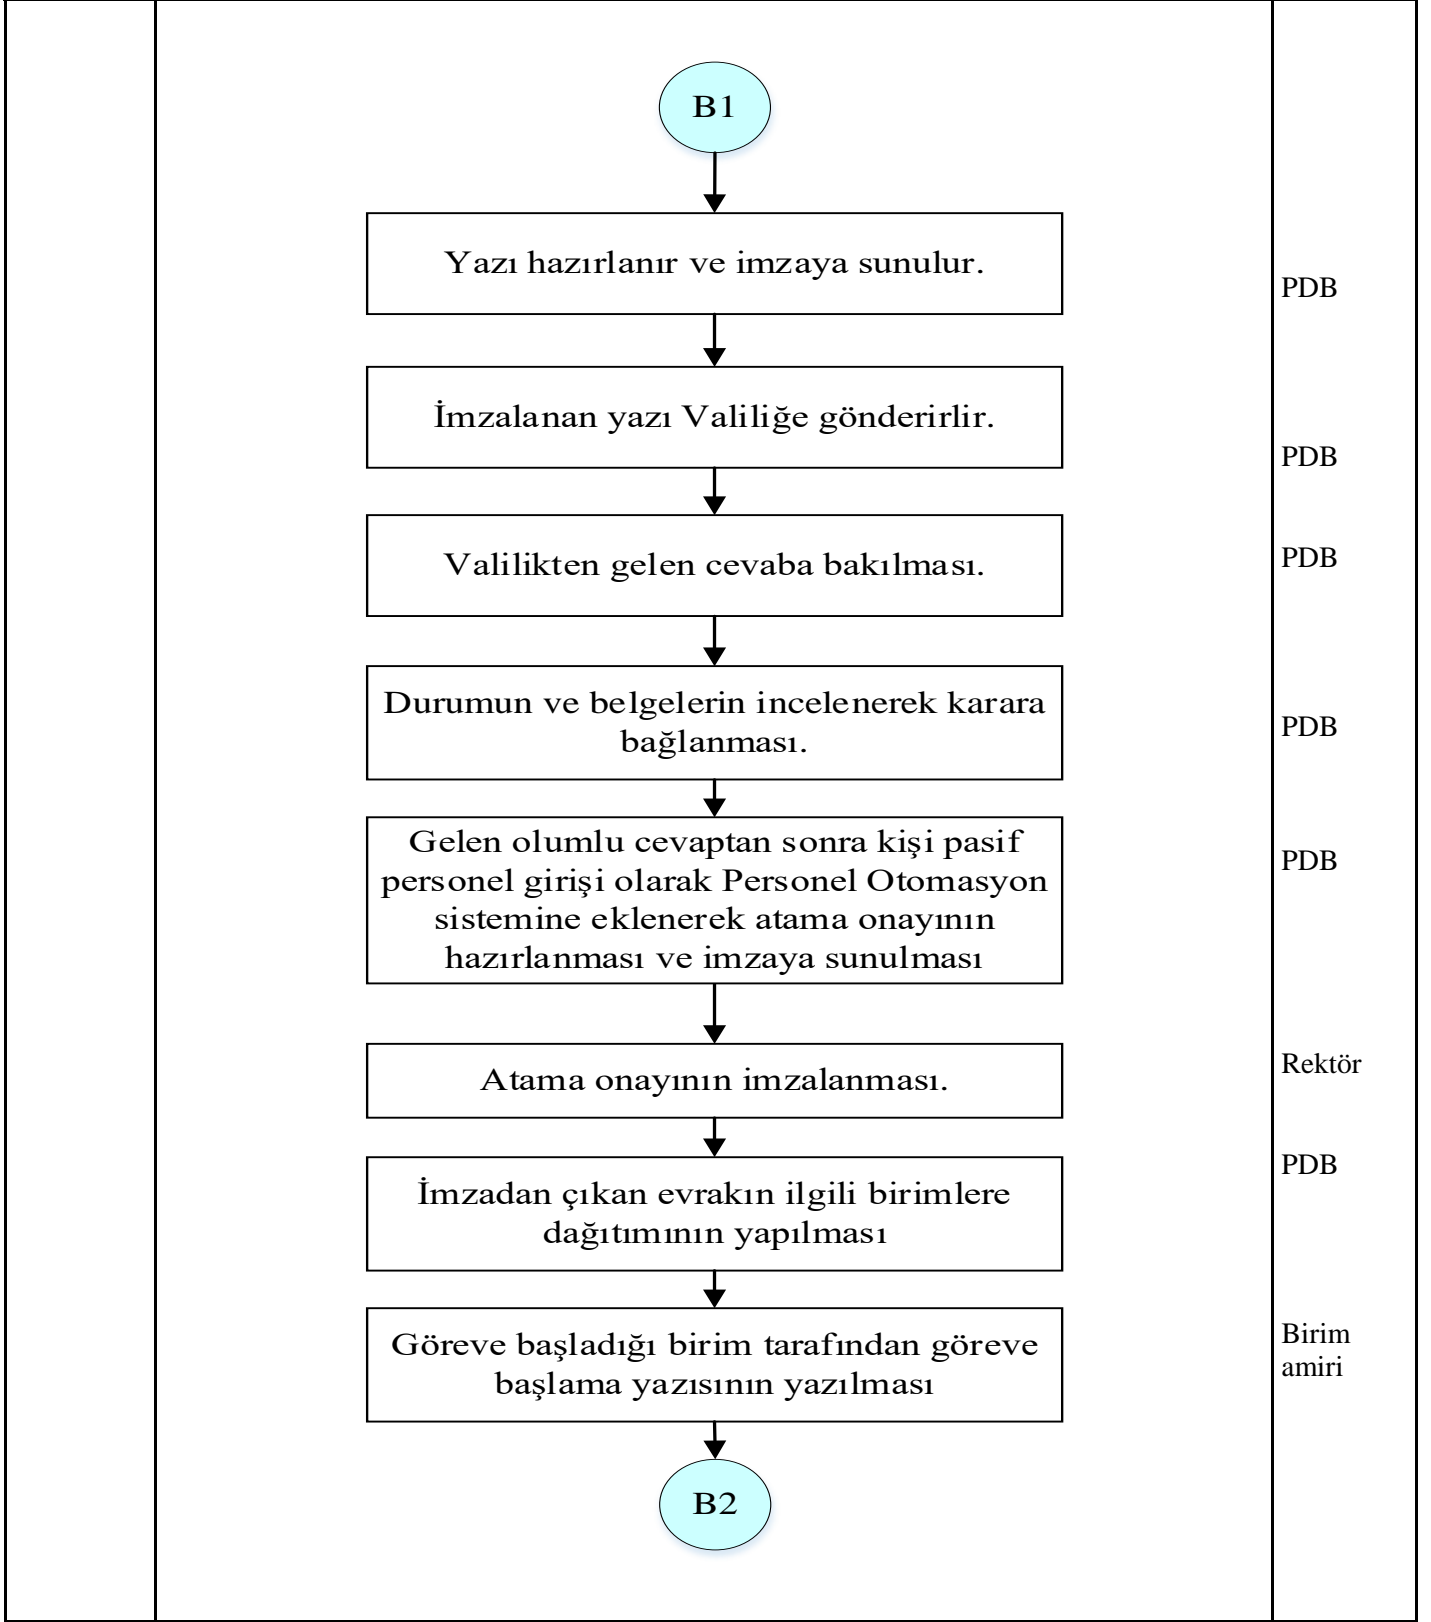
B1

Yazı hazırlanır ve imzaya sunulur.

PDB

İmzalanan yazı Valiliğe gönderirlir.

PDB

Valilikten gelen cevaba bakılması.

PDB

Durumun ve belgelerin incelenerek karara bağlanması.

PDB

Gelen olumlu cevaptan sonra kişi pasif personel girişi olarak Personel Otomasyon sistemine eklenerek atama onayının hazırlanması ve imzaya sunulması

PDB

Atama onayının imzalanması.

Rektör

İmzadan çıkan evrakın ilgili birimlere dağıtımının yapılması

PDB

Göreve başladığı birim tarafından göreve başlama yazısının yazılması

Birim amiri

B2